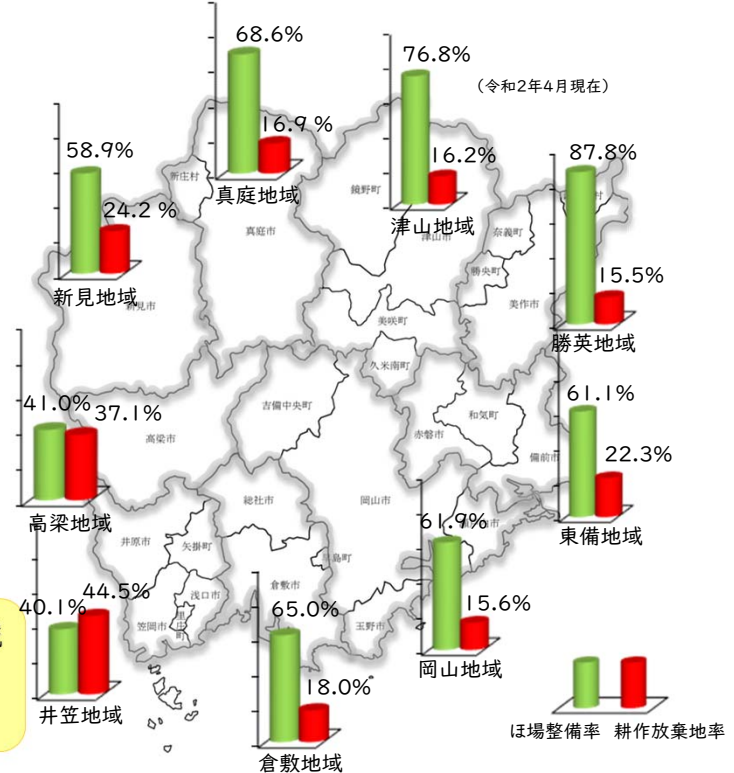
68.6%
16.9％
真庭地域
76.8%
（令和2年4月現在）
16.2%
津山地域
87.8%
15.5%
勝英地域
58.9%
24.2％
新見地域
新庄村
真庭市
鏡野町
津山市
奈義町
勝央町
美作市
新見市
美咲町
久米南町
吉備中央町
和気町
赤磐市
備前市
41.0%
37.1%
高梁市
高梁地域
61.1%
22.3%
東備地域
総社市
岡山市
井原市
矢掛町
倉敷市
早島町
浅口市
笠岡市
里庄町
玉野市
61.9%
15.6%
岡山地域
40.1%
44.5%
井笠地域
65.0%
18.0%
倉敷地域
ほ場整備率
耕作放棄地率